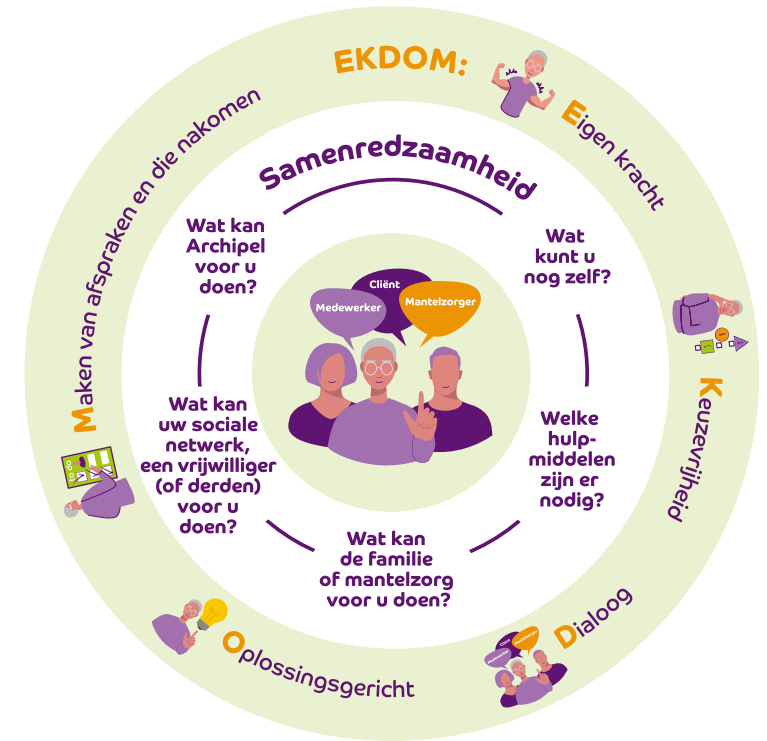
EKDOM:

Eigen kracht

Keuzevrijheid

Dialoog

Oplossingsgericht

Maken van afspraken en die nakomen

Samenredzaamheid

Wat kan Archipel voor u doen?

Wat kunt u nog zelf?

Welke hulpmiddelen zijn er nodig?

Wat kan de familie of mantelzorg voor u doen?

Wat kan uw sociale netwerk, een vrijwilliger (of derden) voor u doen?

Cliënt

Medewerker

Mantelzorger